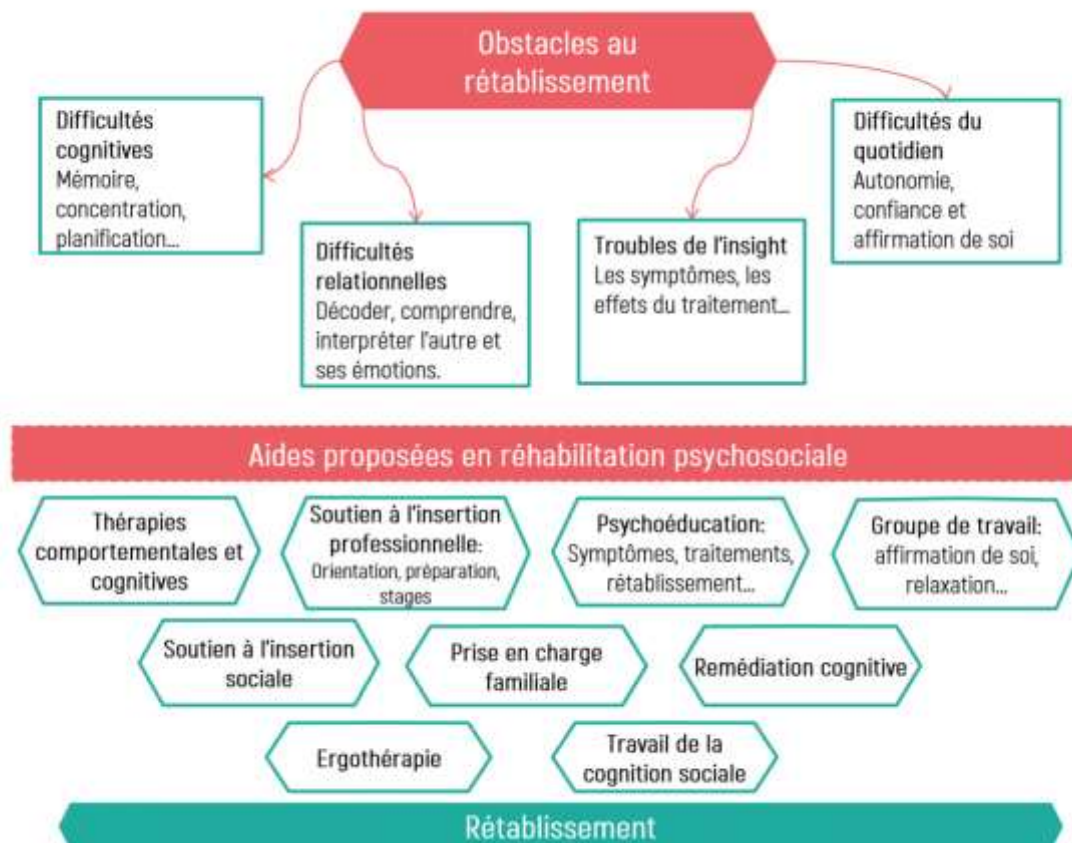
Obstacles au rétablissement

Difficultés cognitives
Mémoire, concentration, planification...

Difficultés relationnelles
Décoder, comprendre, interpréter l'autre et ses émotions.

Troubles de l'insight
Les symptômes, les effets du traitement...

Difficultés du quotidien
Autonomie, confiance et affirmation de soi

Aides proposées en réhabilitation psychosociale

Thérapies comportementales et cognitives

Soutien à l'insertion professionnelle:
Orientation, préparation, stages

Psychoéducation:
Symptômes, traitements, rétablissement...

Groupe de travail:
affirmation de soi, relaxation...

Soutien à l'insertion sociale

Prise en charge familiale

Remédiation cognitive

Ergothérapie

Travail de la cognition sociale

Rétablissement